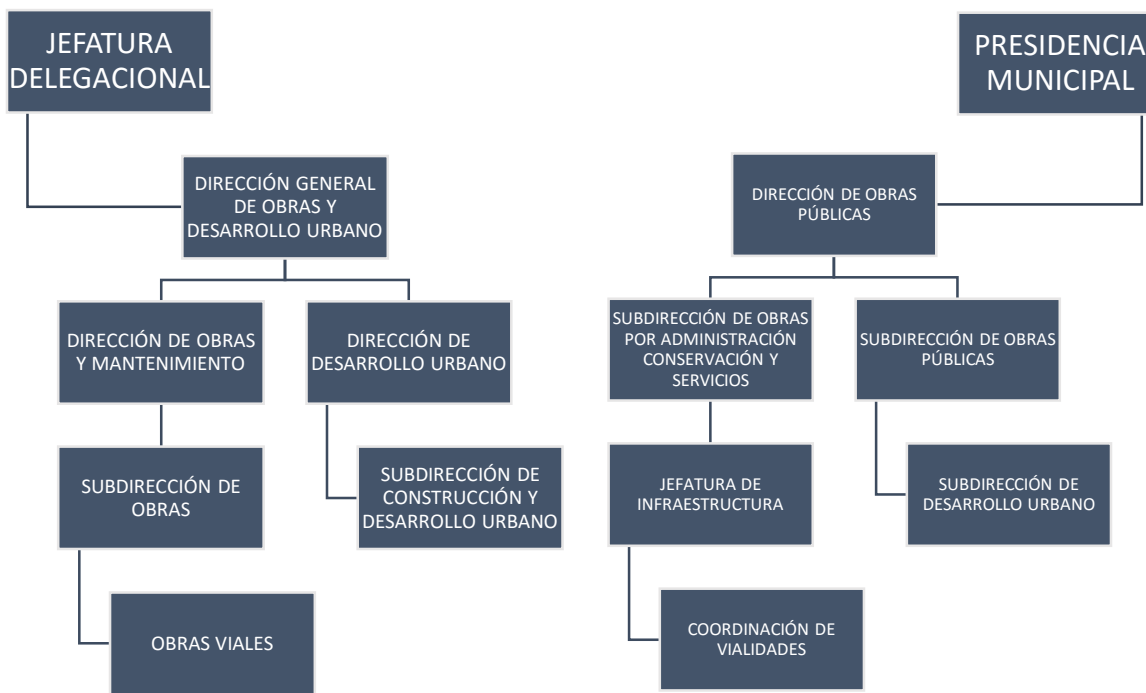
JEFATURA DELEGACIONAL

DIRECCIÓN GENERAL DE OBRAS Y DESARROLLO URBANO

DIRECCIÓN DE OBRAS Y MANTENIMIENTO

DIRECCIÓN DE DESARROLLO URBANO

SUBDIRECCIÓN DE OBRAS

SUBDIRECCIÓN DE CONSTRUCCIÓN Y DESARROLLO URBANO

OBRAS VIALES

PRESIDENCIA MUNICIPAL

DIRECCIÓN DE OBRAS PÚBLICAS

SUBDIRECCIÓN DE OBRAS POR ADMINISTRACIÓN CONSERVACIÓN Y SERVICIOS

SUBDIRECCIÓN DE OBRAS PÚBLICAS

JEFATURA DE INFRAESTRUCTURA

SUBDIRECCIÓN DE DESARROLLO URBANO

COORDINACIÓN DE VIALIDADES